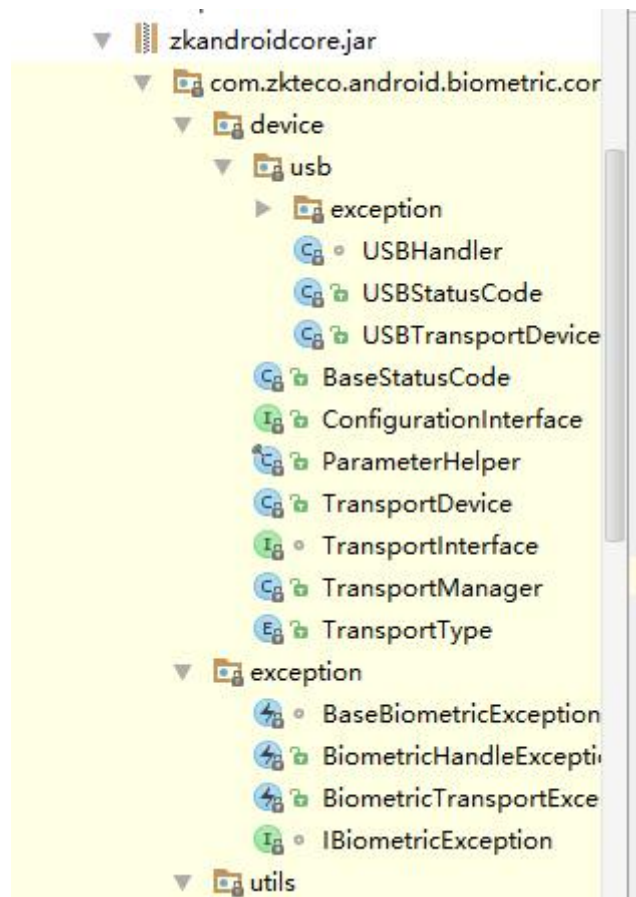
zkandroidcore.jar
com.zkteco.android.biometric.cor
device
usb
exception
USBHandler
USBStatusCode
USBTransportDevice
BaseStatusCode
ConfigurationInterface
ParameterHelper
TransportDevice
TransportInterface
TransportManager
TransportType
exception
BaseBiometricException
BiometricHandleExcepti
BiometricTransportExce
IBiometricException
utils